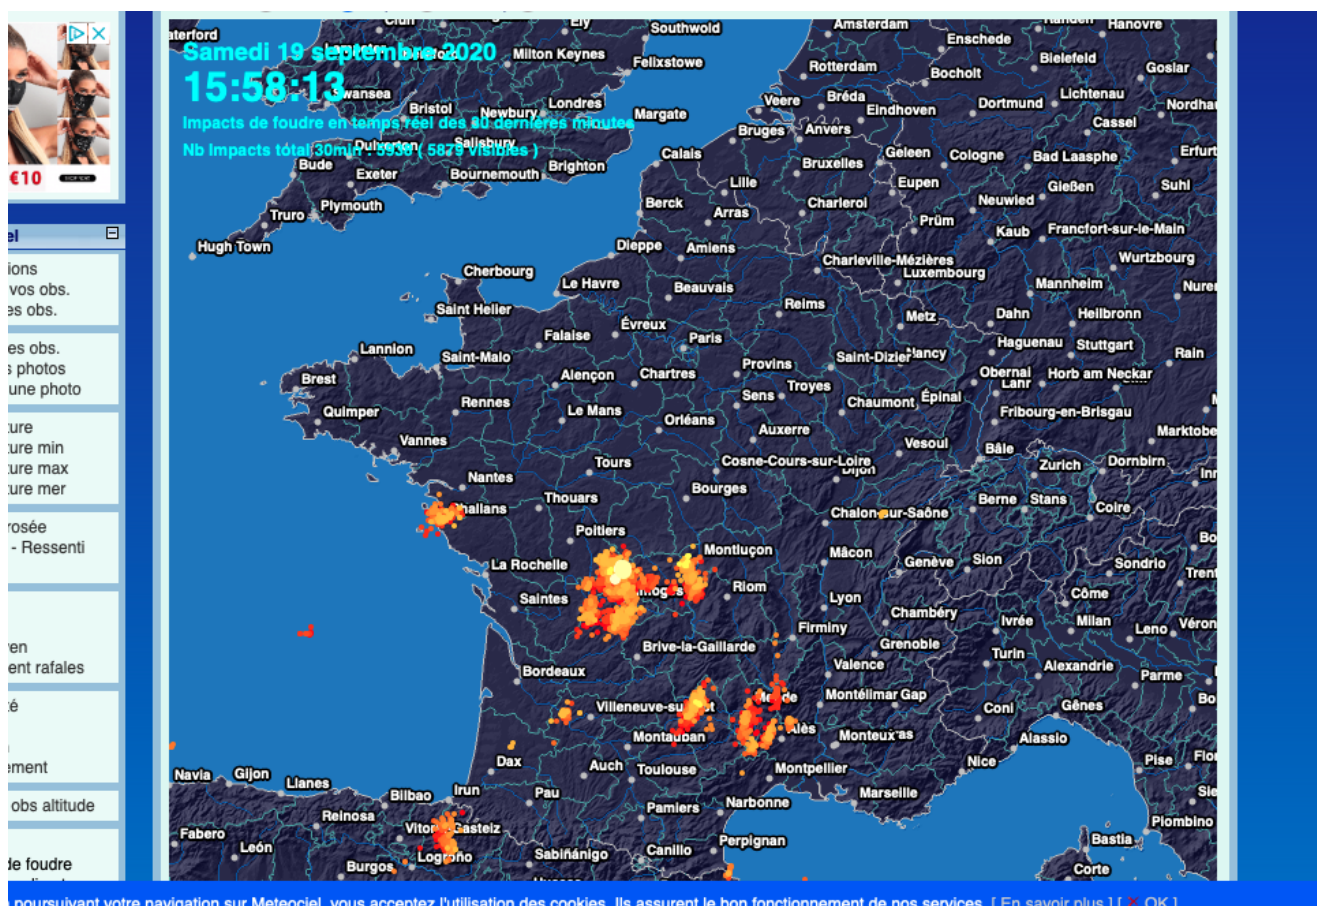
€10

el

ions
vos obs.
es obs.

es obs.
s photos
une photo

ure
ure min
ure max
ure mer

rosée
- Ressenti

ren
ent rafales

té

ement

obs altitude

de foudre

Samedi 19 septembre 2020
15:58:13
Impacts de foudre en temps réel des 30 dernières minutes
Nb Impacts total 30min : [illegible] ( 5879 visibles )

aterford
Southwold
Amsterdam
Hanovre
Enschede
Milton Keynes
Felixstowe
Rotterdam
Bielefeld
Goslar
Swansea
Bochol
Bristol
Newbury
Londres
Margate
Veere
Bréda
Dortmund
Lichtenau
Nordha
Eindhoven
Bruges
Anvers
Cassel
Salisbury
Dulverton
Calais
Geleen
Cologne
Bad Laasphe
Erfurt
Bude
Exeter
Bournemouth
Brighton
Bruxelles
Lille
Eupen
Gießen
Suhl
Truro
Plymouth
Berck
Arras
Charleroi
Neuwied
Prüm
Kaub
Francfort-sur-le-Main
Hugh Town
Dieppe
Amiens
Charleville-Mézières
Wurtzbourg
Luxembourg
Cherbourg
Le Havre
Beauvais
Mannheim
Nure
Reims
Saint Helier
Metz
Dahn
Heilbronn
Évreux
Falaise
Paris
Haguenau
Stuttgart
Lannion
Saint-Malo
Saint-Dizier
Nancy
Provins
Rain
Alençon
Chartres
Brest
Troyes
Obernai
Lanr
Horb am Neckar
Sens
Chaumont
Épinal
Rennes
Le Mans
Quimper
Orléans
Fribourg-en-Brisgau
Auxerre
Marktobe
Vannes
Vesoul
Bâle
Tours
Cosne-Cours-sur-Loire
Dijon
Zurich
Dornbirn
Nantes
Bourges
Thouars
Challans
Berne
Stans
Coire
Chalon-sur-Saône
Poitiers
Montluçon
Mâcon
Genève
Sion
Sondrio
La Rochelle
Limoges
Riom
Saintes
Lyon
Côme
Chambéry
Ivrée
Milan
Leno
Vérone
Firminy
Brive-la-Gaillarde
Grenoble
Turin
Bordeaux
Valence
Alexandrie
Parme
Montélimar
Gap
Villeneuve-sur-Lot
Mende
Coni
Gênes
Alès
Montauban
Manteux
Alassio
Dax
Auch
Toulouse
Montpellier
Nice
Navia
Gijon
Llanes
Pise
Irun
Pau
Marseille
Bilbao
Pamiers
Narbonne
Reinosa
Vitoria-Gasteiz
Fabero
León
Perpignan
Canillo
Bastia
Sabiñánigo
Logroño
Burgos
Corte
Plombino

poursuivant votre navigation sur Meteociel, vous acceptez l'utilisation des cookies. Ils assurent le bon fonctionnement de nos services. [ En savoir plus ] [ X OK ]